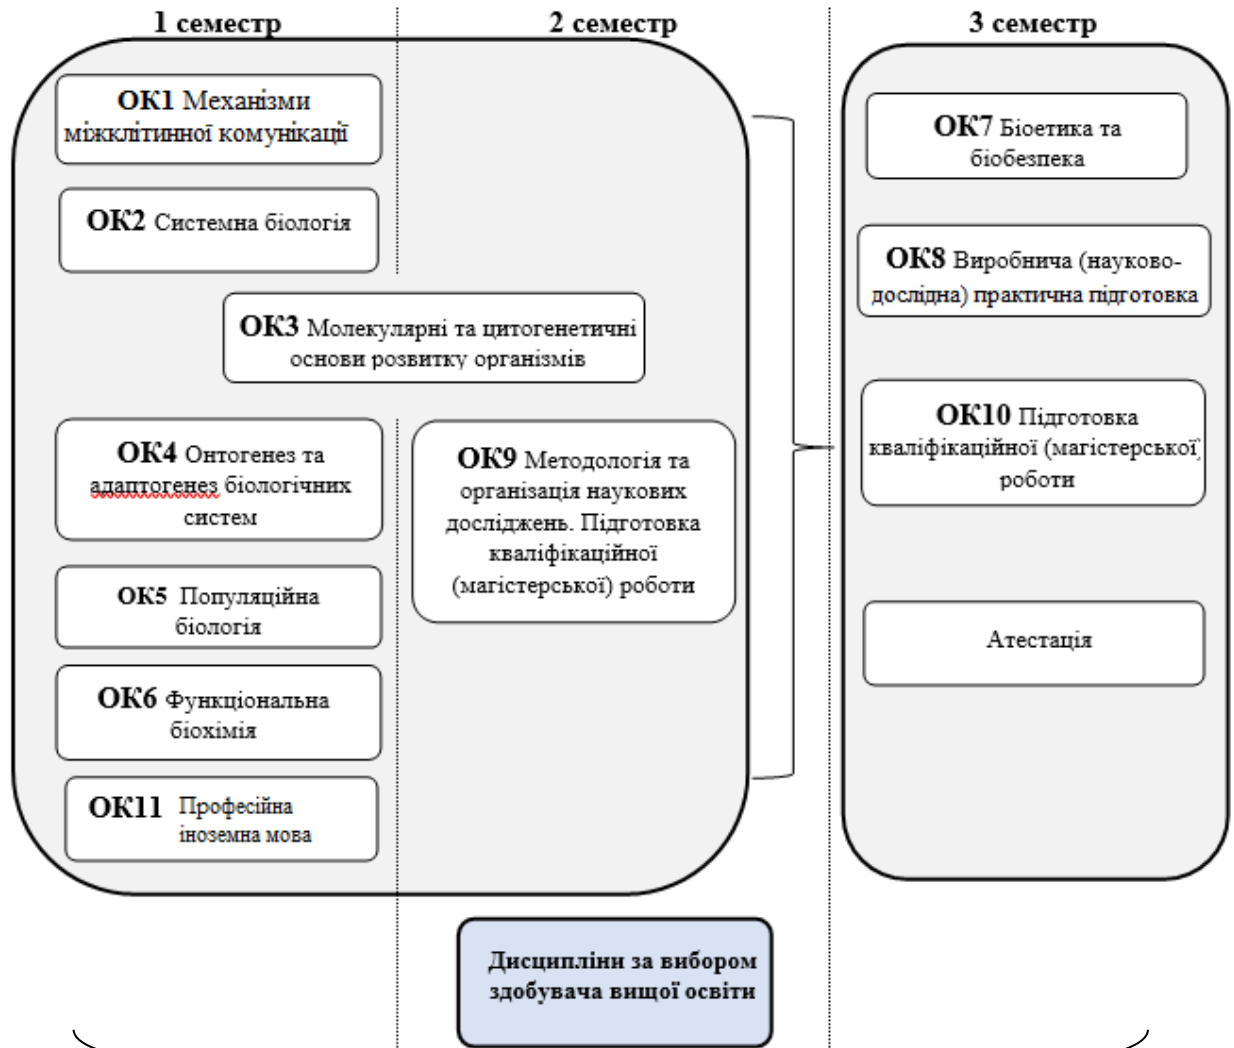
1 семестр

2 семестр

3 семестр

ОК1 Механізми міжклітинної комунікації

ОК2 Системна біологія

ОК3 Молекулярні та цитогенетичні основи розвитку організмів

ОК4 Онтогенез та адаптогенез біологічних систем

ОК5 Популяційна біологія

ОК6 Функціональна біохімія

ОК11 Професійна іноземна мова

ОК9 Методологія та організація наукових досліджень. Підготовка кваліфікаційної (магістерської) роботи

ОК7 Біоетика та біобезпека

ОК8 Виробнича (науково-дослідна) практична підготовка

ОК10 Підготовка кваліфікаційної (магістерської) роботи

Атестація

Дисципліни за вибором здобувача вищої освіти